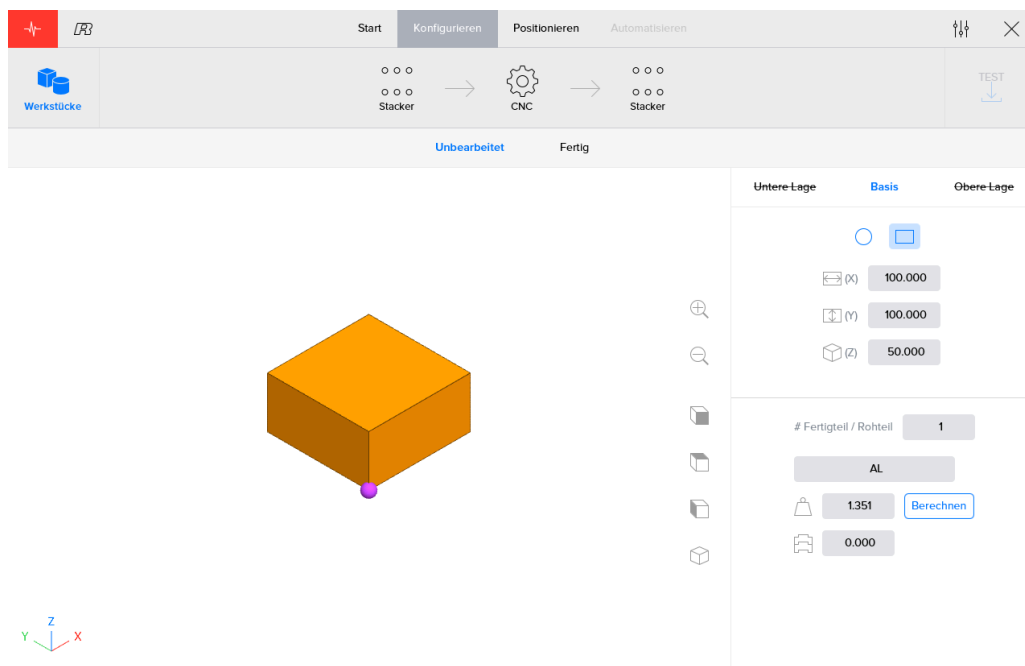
Start Konfigurieren Positionieren Automatisieren

Werkstücke

Stacker

CNC

Stacker

TEST

Unbearbeitet Fertig

~~Untere Lage~~ Basis ~~Obere Lage~~

(X) 100.000

(Y) 100.000

(Z) 50.000

# Fertigteil / Rohteil 1

AL

1.351 Berechnen

0.000

Z
Y X